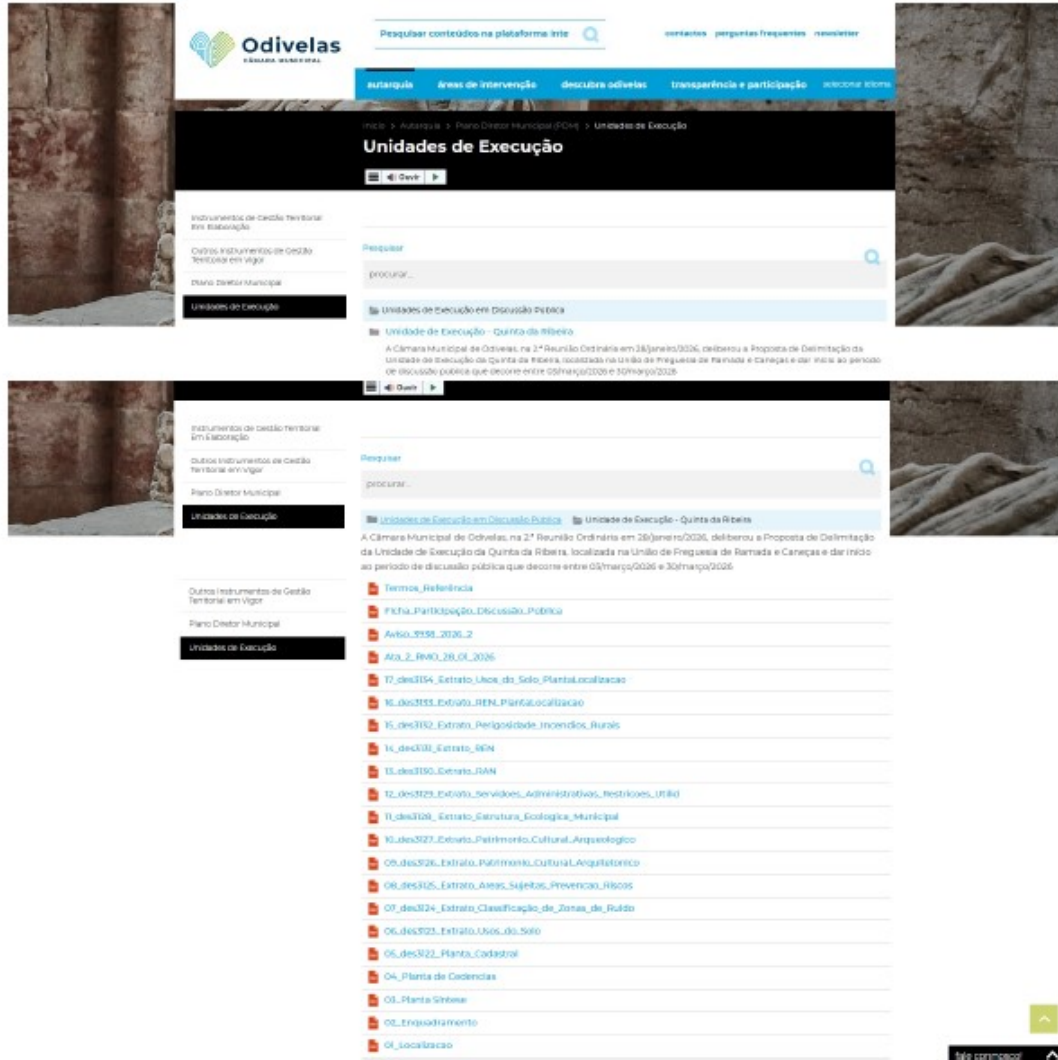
Odivelas
CÂMARA MUNICIPAL

Pesquisar conteúdos na plataforma inte

contactos perguntas frequentes newsletter

autarquia áreas de intervenção descubra odivelas transparência e participação selecionar idioma

Início > Autarquia > Plano Diretor Municipal (PDM) > Unidades de Execução

Unidades de Execução

Ouvir

Instrumentos de Gestão Territorial Em Elaboração
Outros Instrumentos de Gestão Territorial em Vigor
Plano Diretor Municipal
Unidades de Execução

Pesquisar
procurar...

Unidades de Execução em Discussão Pública

Unidade de Execução - Quinta da Ribeira

A Câmara Municipal de Odivelas, na 2.ª Reunião Ordinária em 28/janeiro/2026, deliberou a Proposta de Delimitação da Unidade de Execução da Quinta da Ribeira, localizada na União de Freguesia de Ramada e Caneças e dar início ao período de discussão pública que decorre entre 05/março/2026 e 30/março/2026

Ouvir

Instrumentos de Gestão Territorial Em Elaboração
Outros Instrumentos de Gestão Territorial em Vigor
Plano Diretor Municipal
Unidades de Execução

Pesquisar
procurar...

Unidades de Execução em Discussão Pública   Unidade de Execução - Quinta da Ribeira

A Câmara Municipal de Odivelas, na 2.ª Reunião Ordinária em 28/janeiro/2026, deliberou a Proposta de Delimitação da Unidade de Execução da Quinta da Ribeira, localizada na União de Freguesia de Ramada e Caneças e dar início ao período de discussão pública que decorre entre 05/março/2026 e 30/março/2026

Outros Instrumentos de Gestão Territorial em Vigor
Plano Diretor Municipal
Unidades de Execução

Termos_Referência
Ficha_Participação_Discussão_Pública
Aviso_3138_2026_2
Ata_2_RMO_28_01_2026
17_des3134_Extrato_Usos_do_Solo_PlantaLocalizacao
16_des3133_Extrato_REN_PlantaLocalizacao
15_des3132_Extrato_Perigosidade_Incendios_Rurais
14_des3131_Extrato_REN
13_des3130_Extrato_RAN
12_des3129_Extrato_Servidoes_Administrativas_Restricoes_Utilid
11_des3128_Extrato_Estrutura_Ecologica_Municipal
10_des3127_Extrato_Patrimonio_Cultural_Arqueologico
09_des3126_Extrato_Patrimonio_Cultural_Arquitetonico
08_des3125_Extrato_Areas_Sujeitas_Prevencao_Riscos
07_des3124_Extrato_Classificação_de_Zonas_de_Ruído
06_des3123_Extrato_Usos_do_Solo
05_des3122_Planta_Cadastral
04_Planta_de_Cedencias
03_Planta Sintese
02_Enquadramento
01_Localizacao

fale connosco!